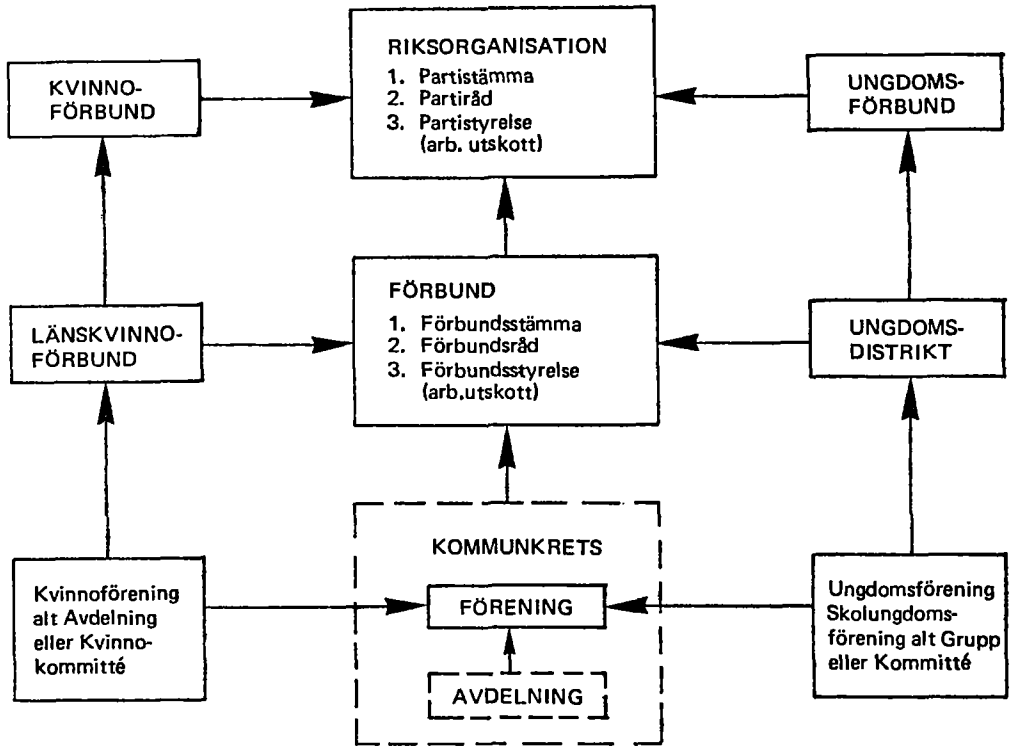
KVINNO-FÖRBUND

RIKSORGANISATION
1. Partistämma
2. Partiråd
3. Partistyrelse (arb. utskott)

UNGDOMS-FÖRBUND

LÄNSKVINNO-FÖRBUND

FÖRBUND
1. Förbundsstämma
2. Förbundsråd
3. Förbundsstyrelse (arb.utskott)

UNGDOMS-DISTRIKT

Kvinnoförening alt Avdelning eller Kvinnokommitté

KOMMUNKRETS

FÖRENING

AVDELNING

Ungdomsförening Skolungdomsförening alt Grupp eller Kommitté